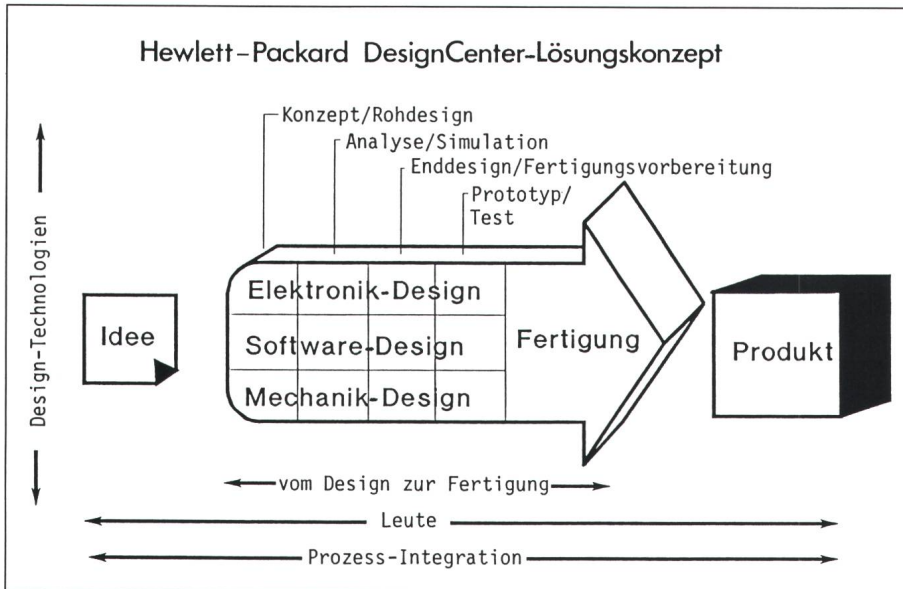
Hewlett-Packard DesignCenter-Lösungskonzept

Konzept/Rohdesign
Analyse/Simulation
Enddesign/Fertigungsvorbereitung
Prototyp/ Test

Design-Technologien

Idee

Elektronik-Design
Software-Design
Mechanik-Design

Fertigung

Produkt

vom Design zur Fertigung
Leute
Prozess-Integration